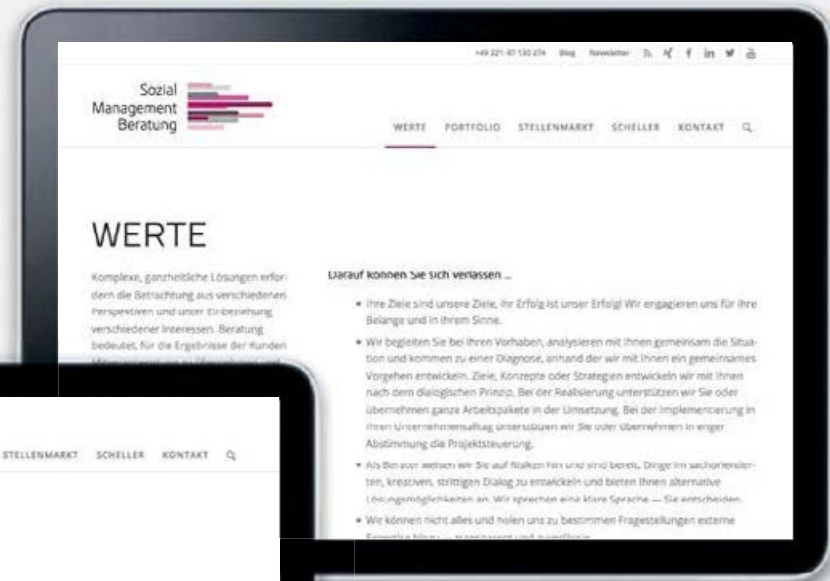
+49 221-97 130 274 Blog Newsletter

Sozial Management Beratung

WERTE PORTFOLIO STELLENMARKT SCHELLER KONTAKT

WERTE

Komplexe, ganzheitliche Lösungen erfordern die Betrachtung aus verschiedenen Perspektiven und unter Einbeziehung verschiedener Interessen. Beratung bedeutet, für die Ergebnisse der Kunden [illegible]

Darauf können Sie sich verlassen ...

• Ihre Ziele sind unsere Ziele, Ihr Erfolg ist unser Erfolg! Wir engagieren uns für Ihre Belange und in Ihrem Sinne.

• Wir begleiten Sie bei Ihren Vorhaben, analysieren mit Ihnen gemeinsam die Situation und kommen zu einer Diagnose, anhand der wir mit Ihnen ein gemeinsames Vorgehen entwickeln. Ziele, Konzepte oder Strategien entwickeln wir mit Ihnen nach dem dialogischen Prinzip. Bei der Realisierung unterstützen wir Sie oder übernehmen ganze Arbeitspakete in der Umsetzung. Bei der Implementierung in Ihren Unternehmensalltag unterstützen wir Sie oder übernehmen in enger Abstimmung die Projektsteuerung.

• Als Berater weisen wir Sie auf Risiken hin und sind bereit, Dinge im sachorientierten, kreativen, strittigen Dialog zu entwickeln und bieten Ihnen alternative Lösungsmöglichkeiten an. Wir sprechen eine klare Sprache — Sie entscheiden.

• Wir können nicht alles und holen uns zu bestimmten Fragestellungen externe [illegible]

STELLENMARKT SCHELLER KONTAKT